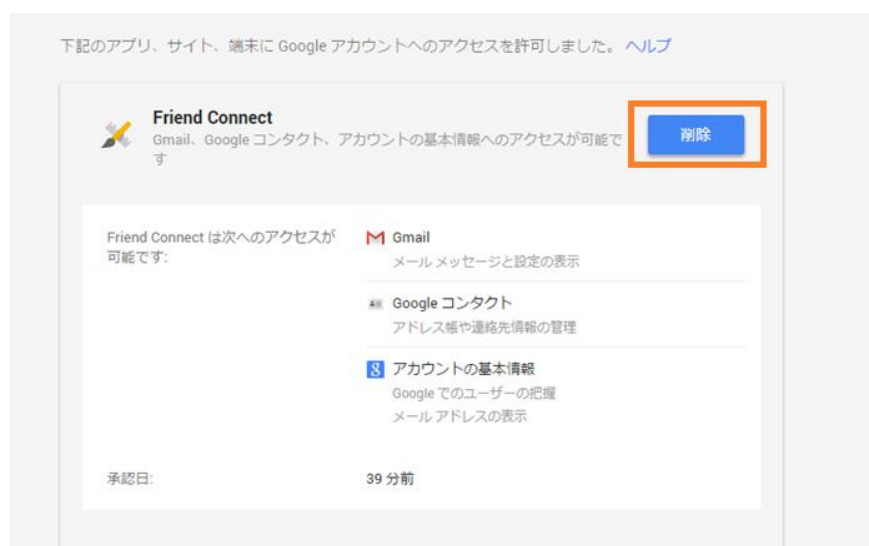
下記のアプリ、サイト、端末に Google アカウントへのアクセスを許可しました。ヘルプ

Friend Connect
Gmail、Google コンタクト、アカウントの基本情報へのアクセスが可能です

削除

Friend Connect は次へのアクセスが可能です:

Gmail
メール メッセージと設定の表示

Google コンタクト
アドレス帳や連絡先情報の管理

アカウントの基本情報
Google でのユーザーの把握
メール アドレスの表示

承認日:

39 分前